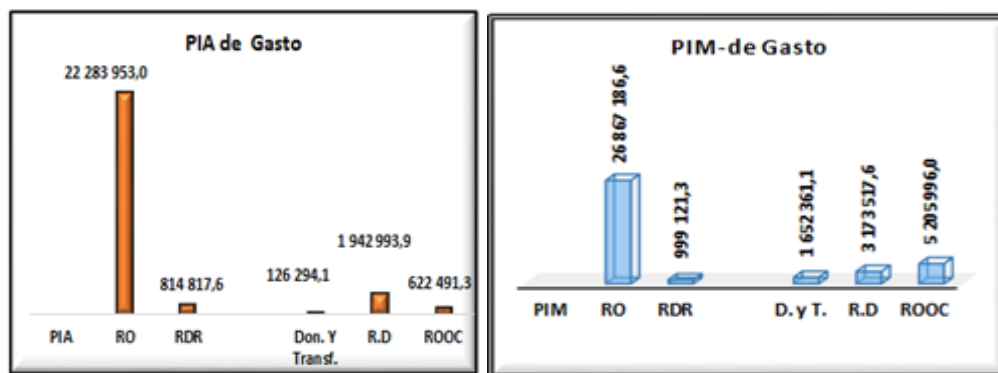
PIA de Gasto

22 283 953,0

814 817,6

126 294,1

1 942 993,9

622 491,3

PIA

RO

RDR

Don. Y Transf.

R.D

ROOC

PIM-de Gasto

26 867 186,6

999 121,3

1 652 361,1

3 173 517,6

5 205 996,0

PIM

RO

RDR

D. y T.

R.D

ROOC